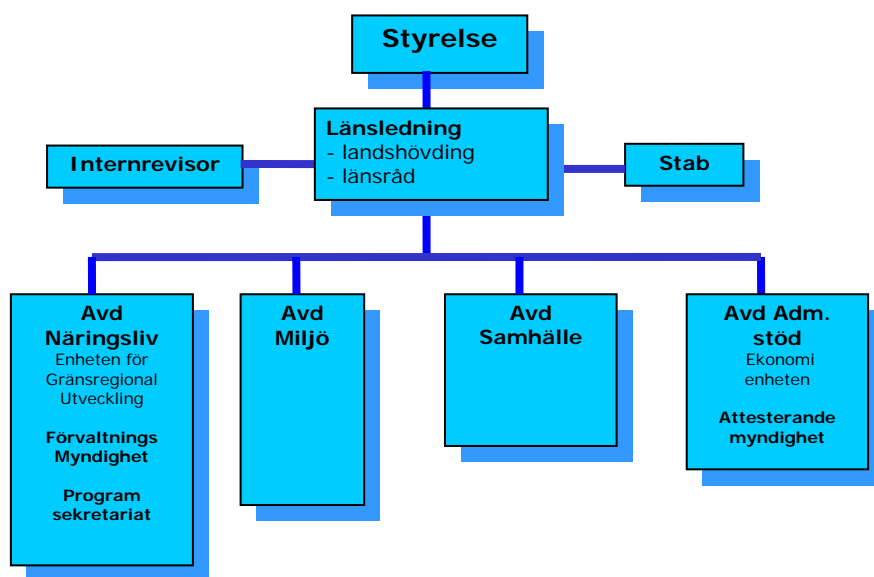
Styrelse

Länsledning
- landshövding
- länsråd

Internrevisor

Stab

Avd Näringsliv
Enheten för Gränsregional Utveckling

Förvaltnings Myndighet

Program sekretariat

Avd Miljö

Avd Samhälle

Avd Adm. stöd
Ekonomi enheten

Attesterande myndighet